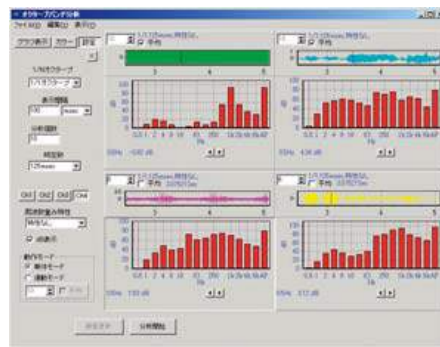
オクターブバンド分析
ファイル(F) 編集(E) 表示(V)
グラフ表示 カラー 設定
1/1オクターブ
表示時間
分析時間
時定数
125msec
CH1 CH2 CH3 CH4
周波数重み特性
平均
1/1 125msec 時定数なし
3 4 5
100
80
60
40
20
0
31.5 1 2 4 8 16 63 250 1k 2k 4k 8k AP
Hz
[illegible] dB
平均 2007/12/xx
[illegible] 分析開始